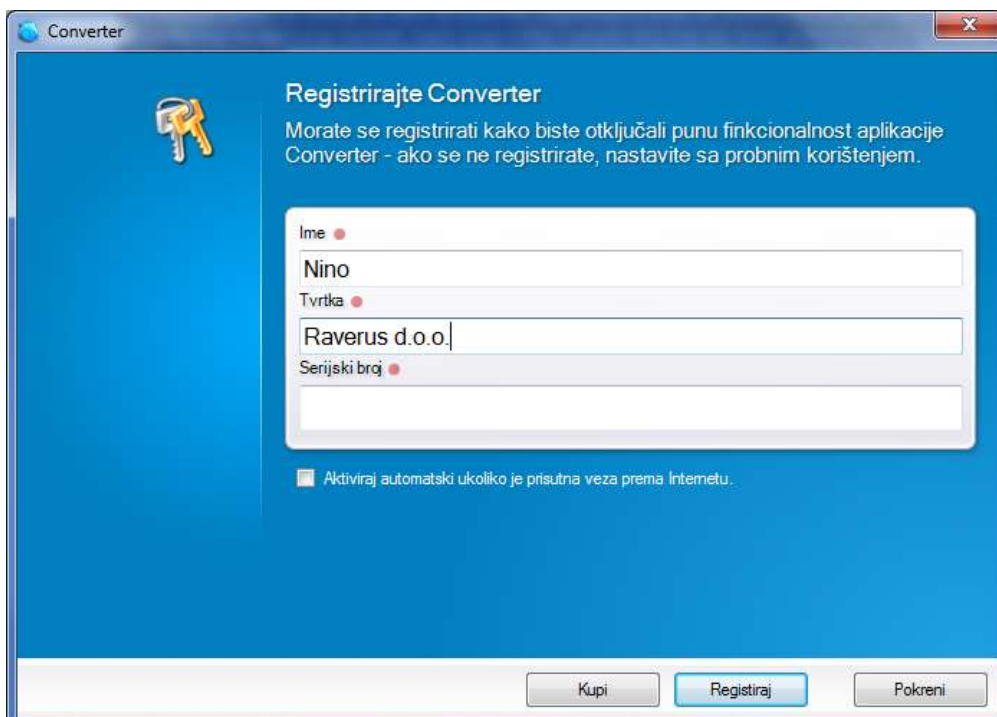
Converter

Registrirajte Converter

Morate se registrirati kako biste otključali punu finkcionalnost aplikacije Converter - ako se ne registrirate, nastavite sa probnim korištenjem.

Ime

Nino

Tvrtka

Raverus d.o.o.

Serijski broj

Aktiviraj automatski ukoliko je prisutna veza prema Internetu.

Kupi

Registriraj

Pokreni